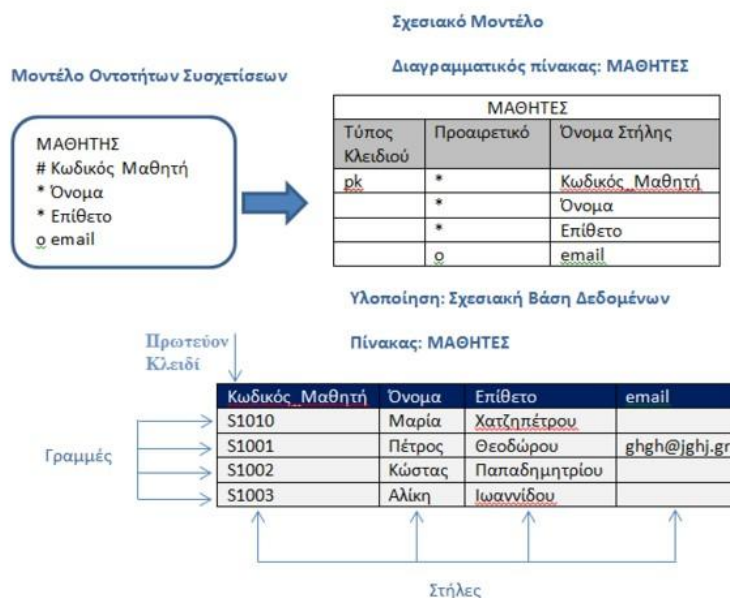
Σχεσιακό Μοντέλο

Μοντέλο Οντοτήτων Συσχετίσεων

Διαγραμματικός πίνακας: ΜΑΘΗΤΕΣ

ΜΑΘΗΤΗΣ
# Κωδικός Μαθητή
* Όνομα
* Επίθετο
o email

| ΜΑΘΗΤΕΣ | | |
|---|---|---|
| Τύπος Κλειδιού | Προαιρετικό | Όνομα Στήλης |
| pk | * | Κωδικός_Μαθητή |
| | * | Όνομα |
| | * | Επίθετο |
| | o | email |

Υλοποίηση: Σχεσιακή Βάση Δεδομένων

Πρωτεύον Κλειδί

Πίνακας: ΜΑΘΗΤΕΣ

| Κωδικός_Μαθητή | Όνομα | Επίθετο | email |
|---|---|---|---|
| S1010 | Μαρία | Χατζηπέτρου | |
| S1001 | Πέτρος | Θεοδώρου | ghgh@jghj.gr |
| S1002 | Κώστας | Παπαδημητρίου | |
| S1003 | Αλίκη | Ιωαννίδου | |

Γραμμές

Στήλες